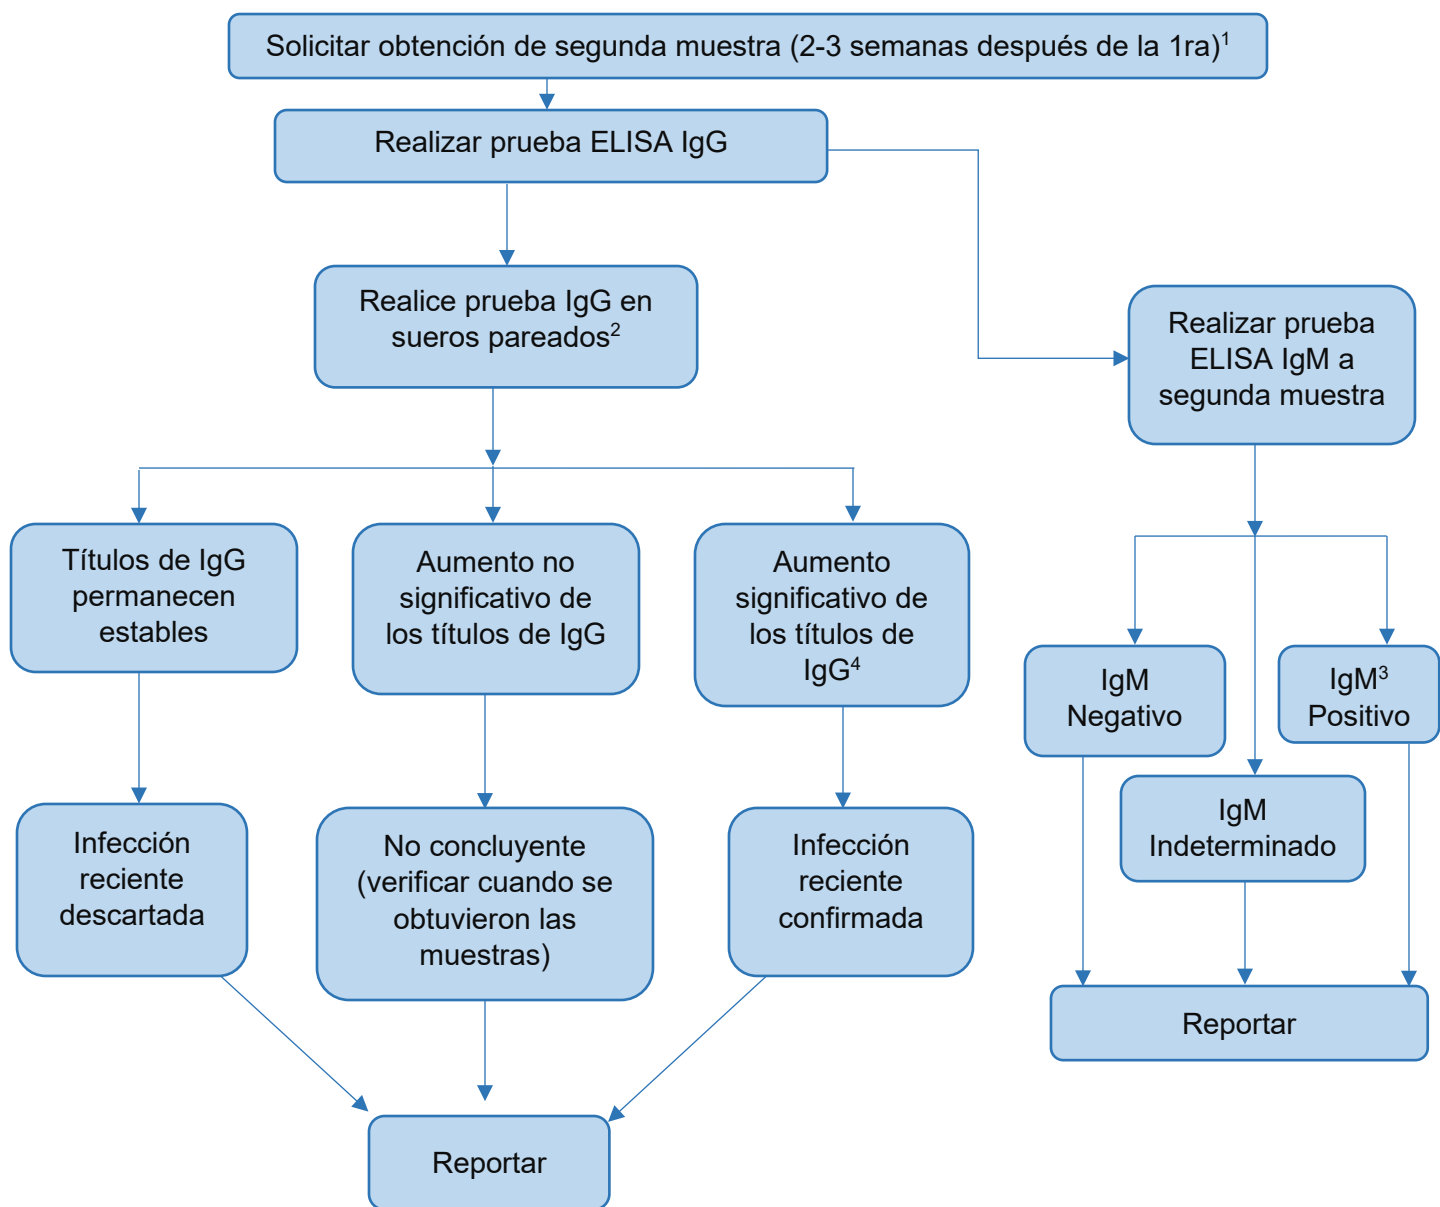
Solicitar obtención de segunda muestra (2-3 semanas después de la 1ra)$^1$

Realizar prueba ELISA IgG

Realice prueba IgG en sueros pareados$^2$

Realizar prueba ELISA IgM a segunda muestra

Títulos de IgG permanecen estables

Aumento no significativo de los títulos de IgG

Aumento significativo de los títulos de IgG$^4$

IgM Negativo

IgM$^3$ Positivo

IgM Indeterminado

Infección reciente descartada

No concluyente (verificar cuando se obtuvieron las muestras)

Infección reciente confirmada

Reportar

Reportar